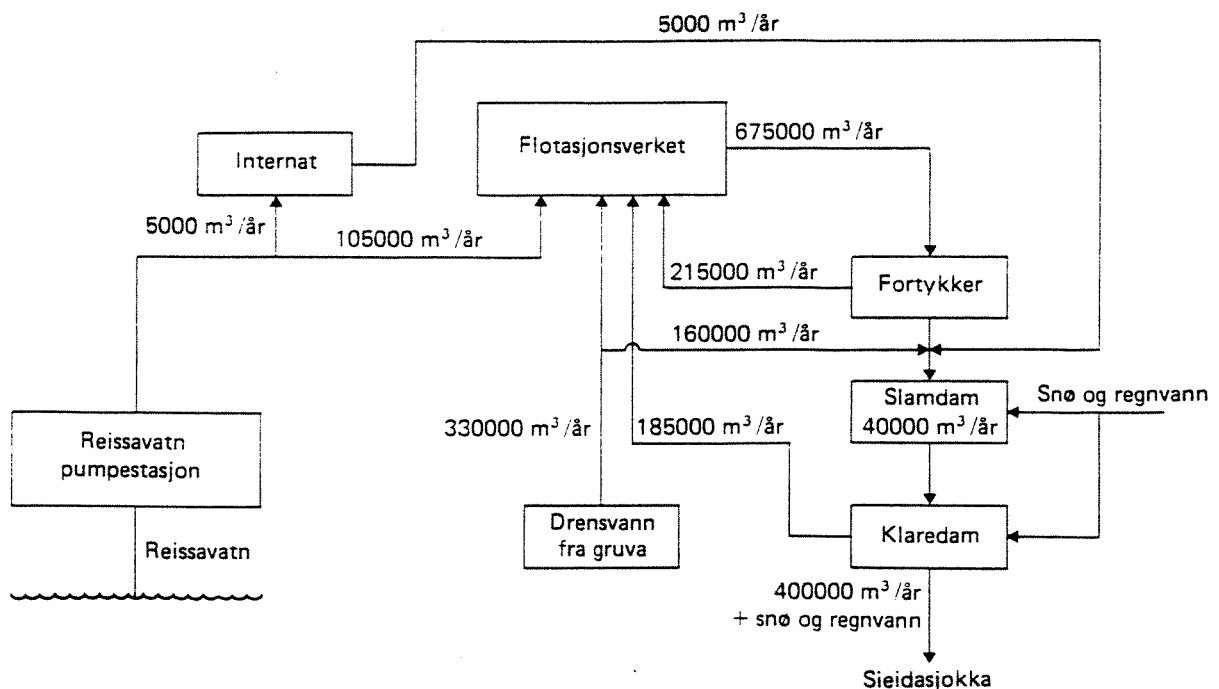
5000 $m^3$/år

Internat

Flotasjonsverket

675000 $m^3$/år

5000 $m^3$/år

105000 $m^3$/år

215000 $m^3$/år

Fortykker

160000 $m^3$/år

Slamdam
40000 $m^3$/år

Snø og regnvann

330000 $m^3$/år

185000 $m^3$/år

Reissavatn
pumpestasjon

Reissavatn

Drensvann
fra gruva

Klaredam

400000 $m^3$/år
+ snø og regnvann

Sieidasjokka